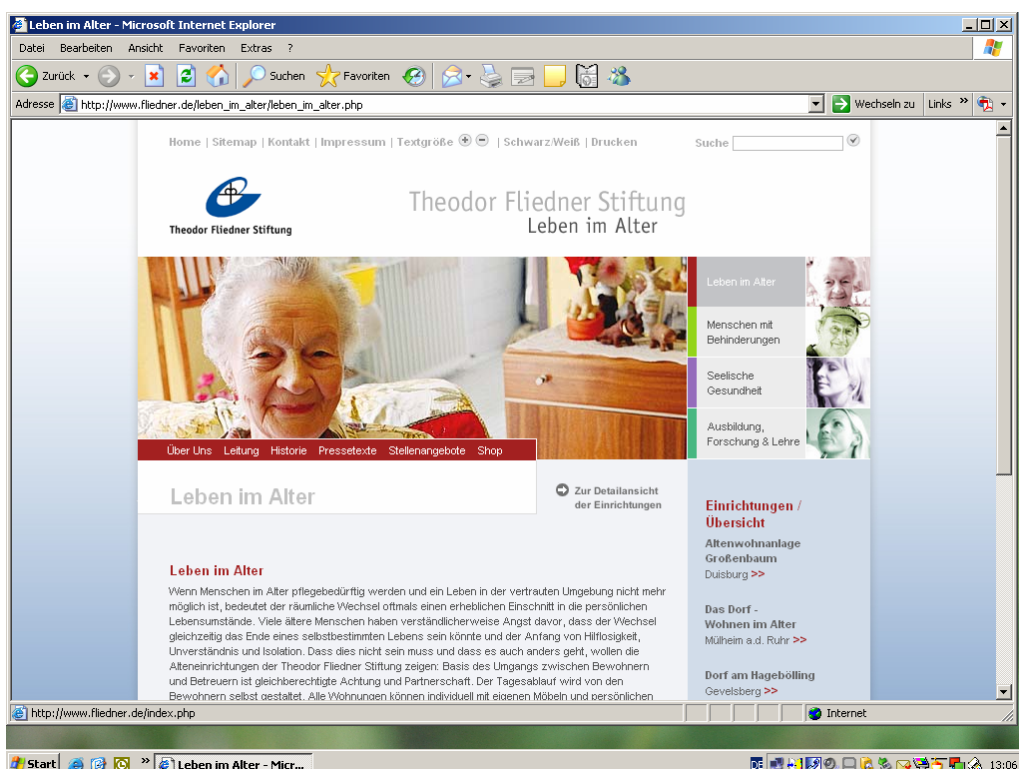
Leben im Alter - Microsoft Internet Explorer

Datei Bearbeiten Ansicht Favoriten Extras ?

Zurück Suchen Favoriten

Adresse http://www.fliedner.de/leben_im_alter/leben_im_alter.php Wechseln zu Links

Home | Sitemap | Kontakt | Impressum | Textgröße | Schwarz/Weiß | Drucken Suche

Theodor Fliedner Stiftung

Theodor Fliedner Stiftung
Leben im Alter

Leben im Alter

Menschen mit Behinderungen

Seelische Gesundheit

Ausbildung, Forschung & Lehre

Über Uns Leitung Historie Pressetexte Stellenangebote Shop

Leben im Alter

Zur Detailansicht der Einrichtungen

Einrichtungen / Übersicht

Altenwohnanlage Großenbaum
Duisburg >>

Das Dorf - Wohnen im Alter
Mülheim a.d. Ruhr >>

Dorf am Hagebölling
Gevelsberg >>

Leben im Alter

Wenn Menschen im Alter pflegebedürftig werden und ein Leben in der vertrauten Umgebung nicht mehr möglich ist, bedeutet der räumliche Wechsel oftmals einen erheblichen Einschnitt in die persönlichen Lebensumstände. Viele ältere Menschen haben verständlicherweise Angst davor, dass der Wechsel gleichzeitig das Ende eines selbstbestimmten Lebens sein könnte und der Anfang von Hilflosigkeit, Unverständnis und Isolation. Dass dies nicht sein muss und dass es auch anders geht, wollen die Alteneinrichtungen der Theodor Fliedner Stiftung zeigen: Basis des Umgangs zwischen Bewohnern und Betreuern ist gleichberechtigte Achtung und Partnerschaft. Der Tagesablauf wird von den Bewohnern selbst gestaltet. Alle Wohnungen können individuell mit eigenen Möbeln und persönlichen

http://www.fliedner.de/index.php Internet

Start Leben im Alter - Micr... 13:06